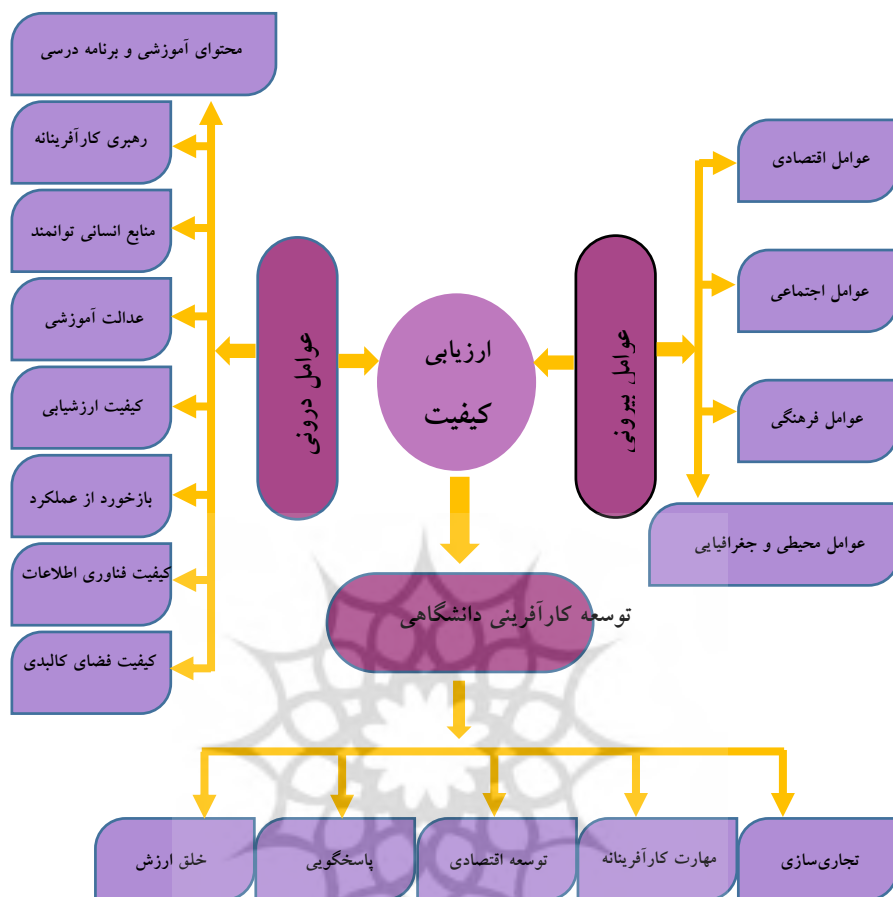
محتوای آموزشی و برنامه درسی

رهبری کارآفرینانه

منابع انسانی توانمند

عدالت آموزشی

کیفیت ارزشیابی

بازخورد از عملکرد

کیفیت فناوری اطلاعات

کیفیت فضای کالبدی

عوامل درونی

ارزیابی کیفیت

عوامل بیرونی

عوامل اقتصادی

عوامل اجتماعی

عوامل فرهنگی

عوامل محیطی و جغرافیایی

توسعه کارآفرینی دانشگاهی

تجاری‌سازی

مهارت کارآفرینانه

توسعه اقتصادی

پاسخگویی

خلق ارزش